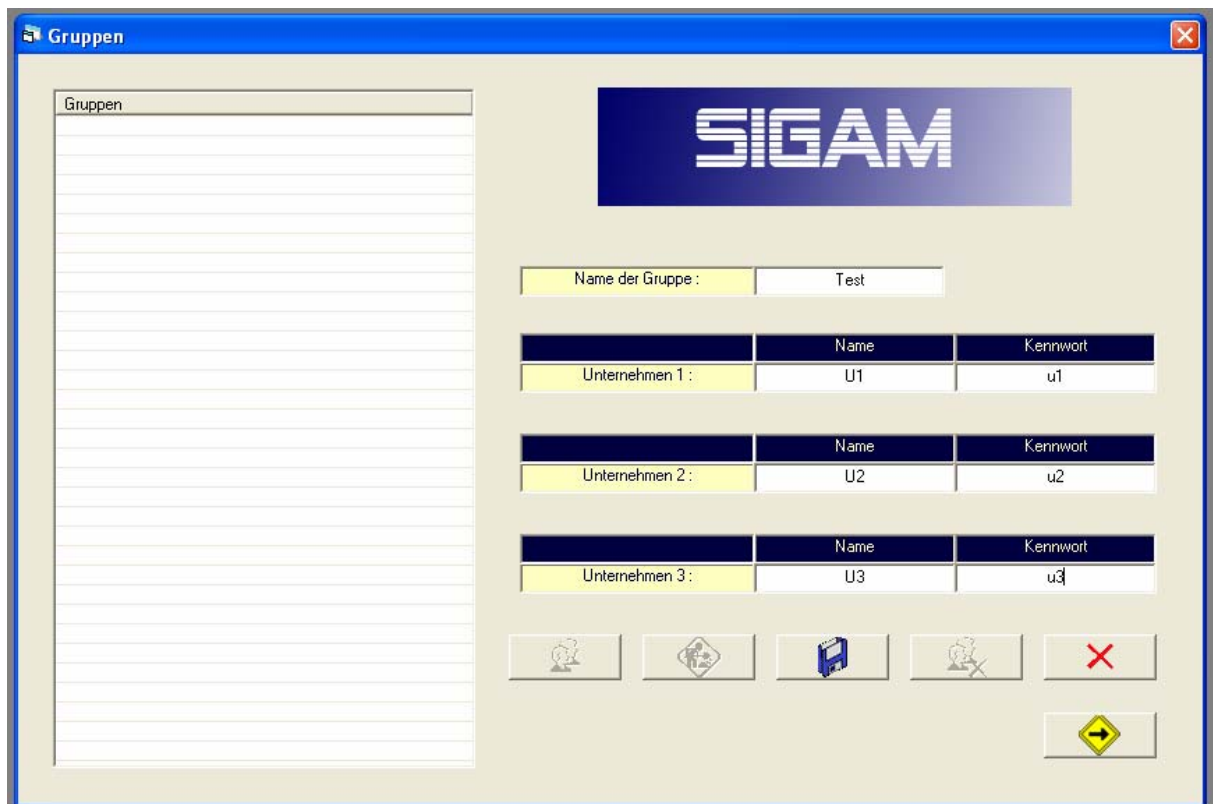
Gruppen

Gruppen

SIGAM

Name der Gruppe : Test

| | Name | Kennwort |
|---|---|---|
| Unternehmen 1 : | U1 | u1 |

| | Name | Kennwort |
|---|---|---|
| Unternehmen 2 : | U2 | u2 |

| | Name | Kennwort |
|---|---|---|
| Unternehmen 3 : | U3 | u3 |